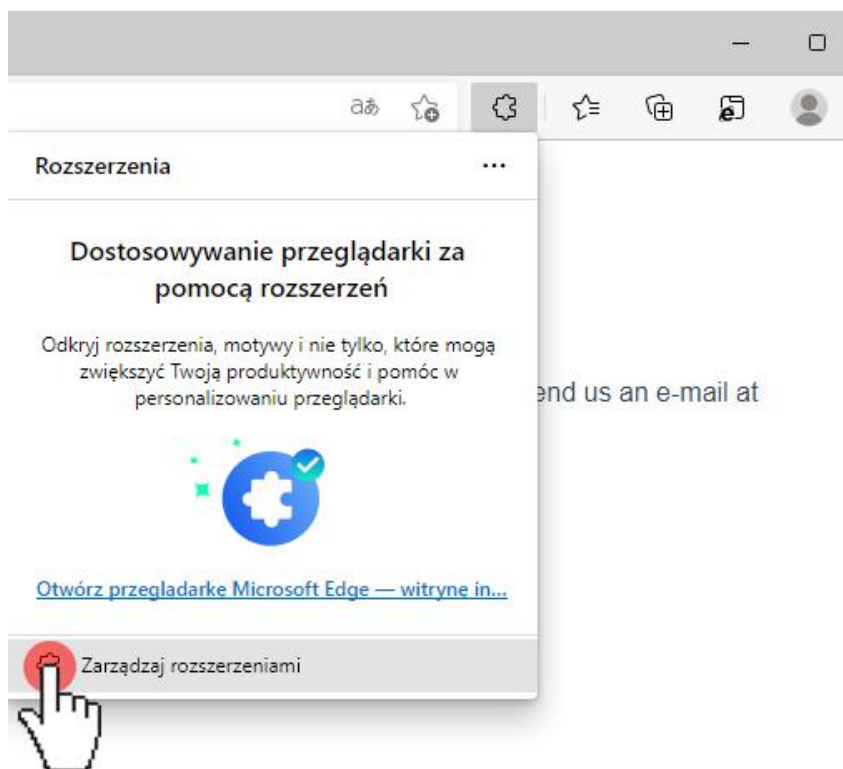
aあ

Rozszerzenia ...

Dostosowywanie przeglądarki za pomocą rozszerzeń

Odkryj rozszerzenia, motywy i nie tylko, które mogą zwiększyć Twoją produktywność i pomóc w personalizowaniu przeglądarki.

end us an e-mail at

Otwórz przegladarke Microsoft Edge — witryne in...

Zarządzaj rozszerzeniami